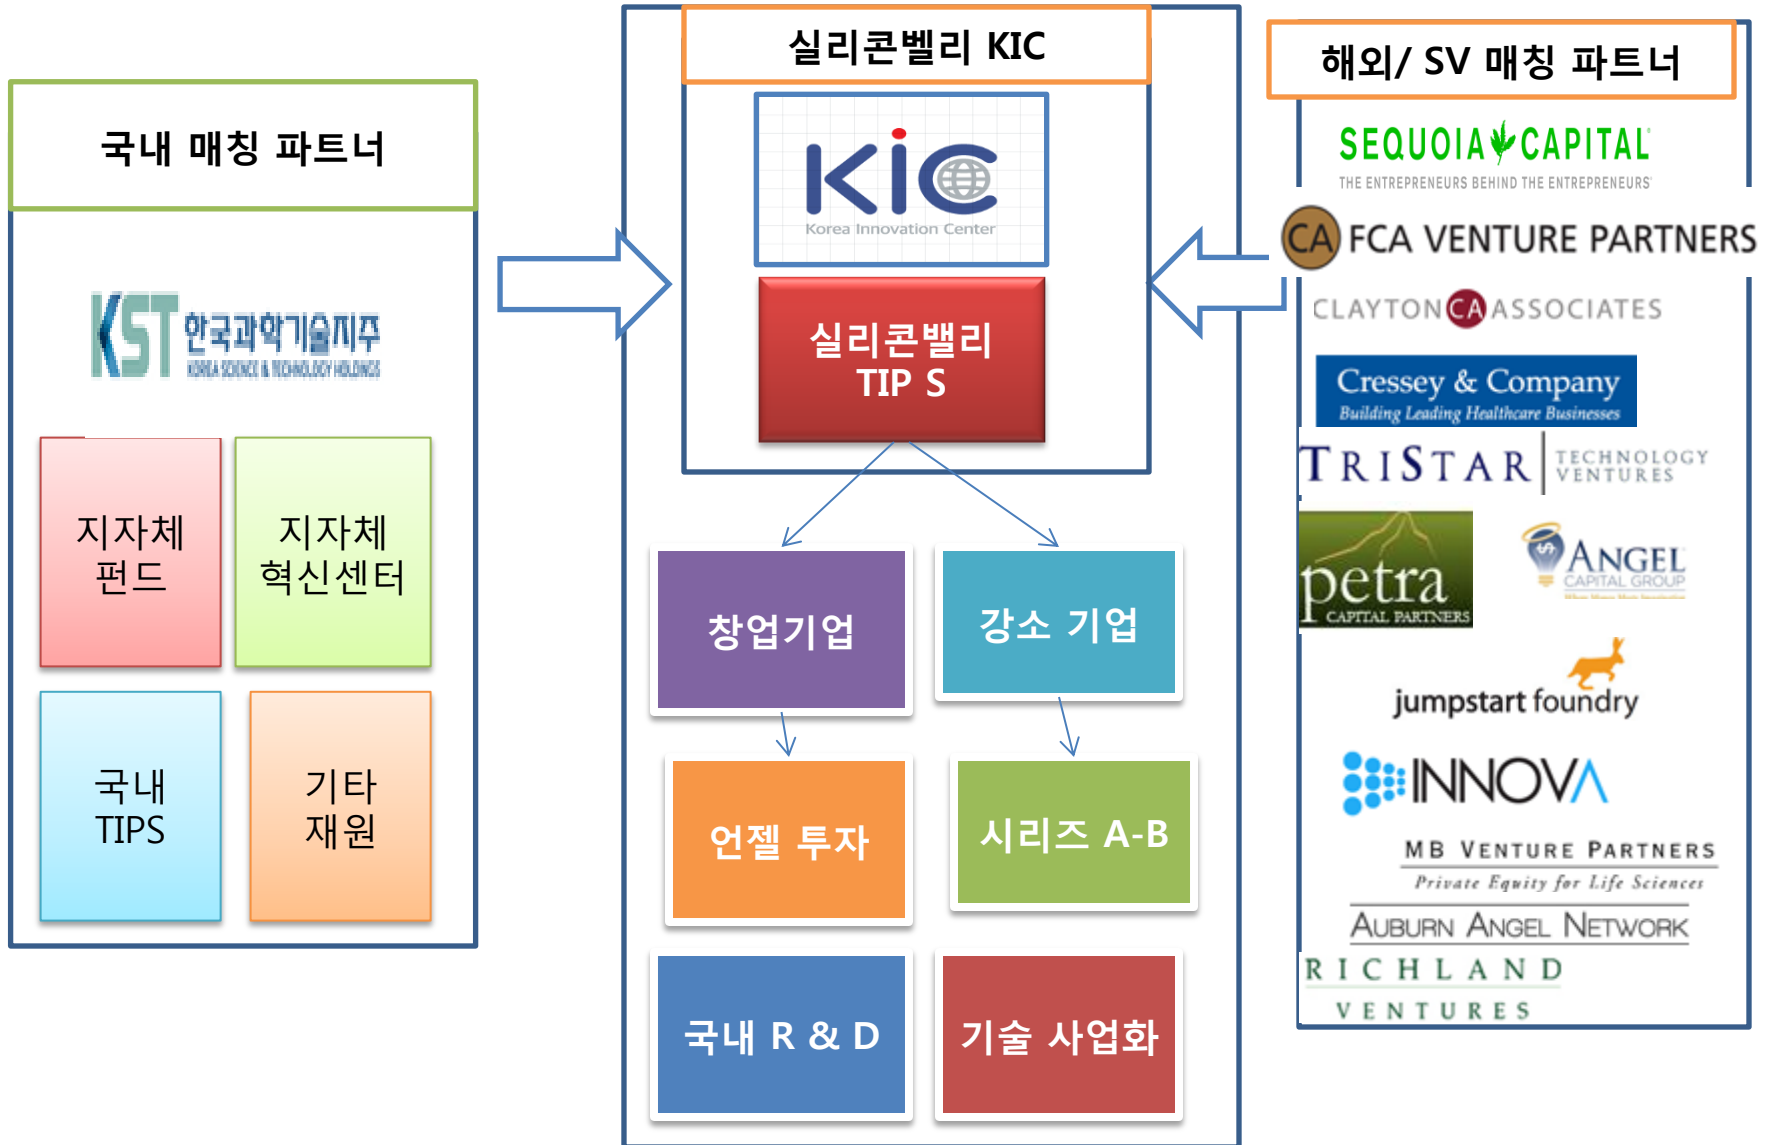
국내 매칭 파트너

KST 한국과학기술지주
KOREA SCIENCE & TECHNOLOGY HOLDINGS

지자체 펀드

지자체 혁신센터

국내 TIPS

기타 재원

실리콘벨리 KIC

KIC
Korea Innovation Center

실리콘벨리 TIP S

창업기업

강소 기업

언젤 투자

시리즈 A-B

국내 R & D

기술 사업화

해외/ SV 매칭 파트너

SEQUOIA CAPITAL
THE ENTREPRENEURS BEHIND THE ENTREPRENEURS

CA FCA VENTURE PARTNERS

CLAYTON CA ASSOCIATES

Cressey & Company
Building Leading Healthcare Businesses

TRISTAR TECHNOLOGY VENTURES

petra CAPITAL PARTNERS

ANGEL CAPITAL GROUP

jumpstart foundry

INNOVA

MB VENTURE PARTNERS
Private Equity for Life Sciences

AUBURN ANGEL NETWORK

RICHLAND VENTURES